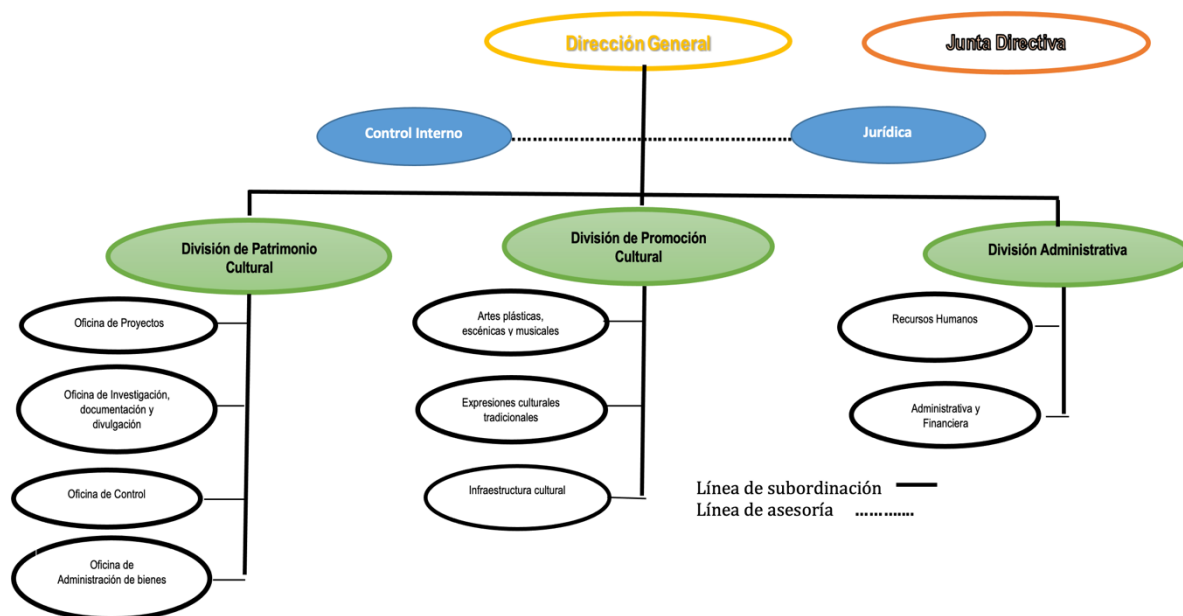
Dirección General

Junta Directiva

Control Interno

Jurídica

División de Patrimonio Cultural

División de Promoción Cultural

División Administrativa

Oficina de Proyectos

Oficina de Investigación, documentación y divulgación

Oficina de Control

Oficina de Administración de bienes

Artes plásticas, escénicas y musicales

Expresiones culturales tradicionales

Infraestructura cultural

Recursos Humanos

Administrativa y Financiera

Línea de subordinación

Línea de asesoría